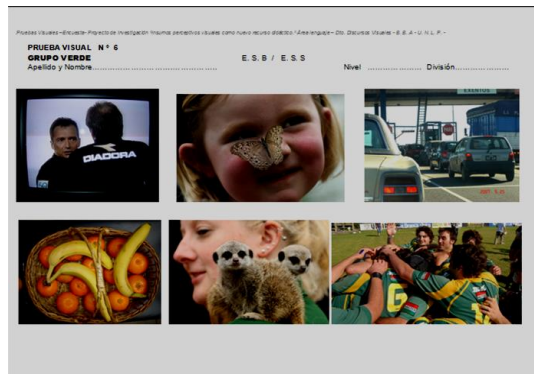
Pruebas Visuales –Encuesta– Proyecto de Investigación "Algunas perspectivas visuales como nuevo recurso didáctico" Area lengua – Dto. Discursos Visuales – B.B.A – U.N.L.P –

PRUEBA VISUAL N° 6
GRUPO VERDE E.S.B / E.S.S
Apellido y Nombre.......................................... Nivel ...................... División......................

DIADORA

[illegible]

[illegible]